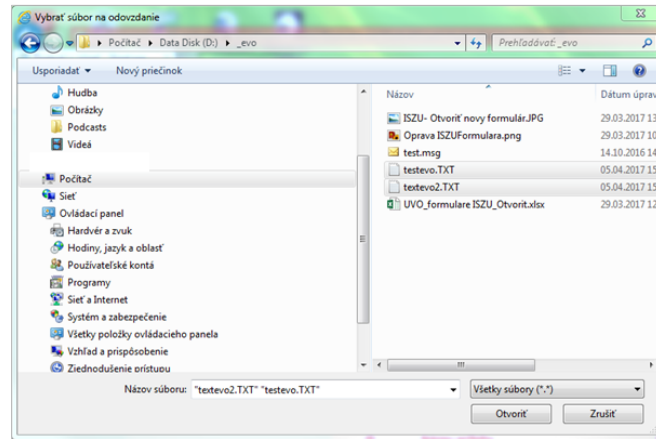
Vybrať súbor na odovzdanie

Počítač ▸ Data Disk (D:) ▸ _evo

Prehľadávať: _evo

Usporiadať ▾ Nový priečinok

Hudba
Obrázky
Podcasts
Videá

Počítač
Sieť
Ovládací panel
Hardvér a zvuk
Hodiny, jazyk a oblasť
Používateľské kontá
Programy
Sieť a Internet
Systém a zabezpečenie
Všetky položky ovládacieho panela
Vzhľad a prispôsobenie
Zjednodušenie prístupu

| Názov | Dátum úprav |
|---|---|
| ISZU- Otvoriť novy formulár.JPG | 29.03.2017 13 |
| Oprava ISZUFormulara.png | 29.03.2017 10 |
| test.msg | 14.10.2016 14 |
| testevo.TXT | 05.04.2017 15 |
| textevo2.TXT | 05.04.2017 15 |
| UVO_formulare ISZU_Otvorit.xlsx | 29.03.2017 12 |

Názov súboru: "textevo2.TXT" "testevo.TXT"

Všetky súbory (*.*)

Otvoriť Zrušiť